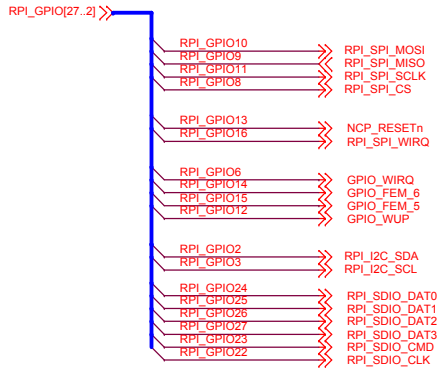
RPI_GPIO[27..2]

RPI_GPIO10
RPI_GPIO9
RPI_GPIO11
RPI_GPIO8

RPI_SPI_MOSI
RPI_SPI_MISO
RPI_SPI_SCLK
RPI_SPI_CS

RPI_GPIO13
RPI_GPIO16

NCP_RESETn
RPI_SPI_WIRQ

RPI_GPIO6
RPI_GPIO14
RPI_GPIO15
RPI_GPIO12

GPIO_WIRQ
GPIO_FEM_6
GPIO_FEM_5
GPIO_WUP

RPI_GPIO2
RPI_GPIO3

RPI_I2C_SDA
RPI_I2C_SCL

RPI_GPIO24
RPI_GPIO25
RPI_GPIO26
RPI_GPIO27
RPI_GPIO23
RPI_GPIO22

RPI_SDIO_DAT0
RPI_SDIO_DAT1
RPI_SDIO_DAT2
RPI_SDIO_DAT3
RPI_SDIO_CMD
RPI_SDIO_CLK